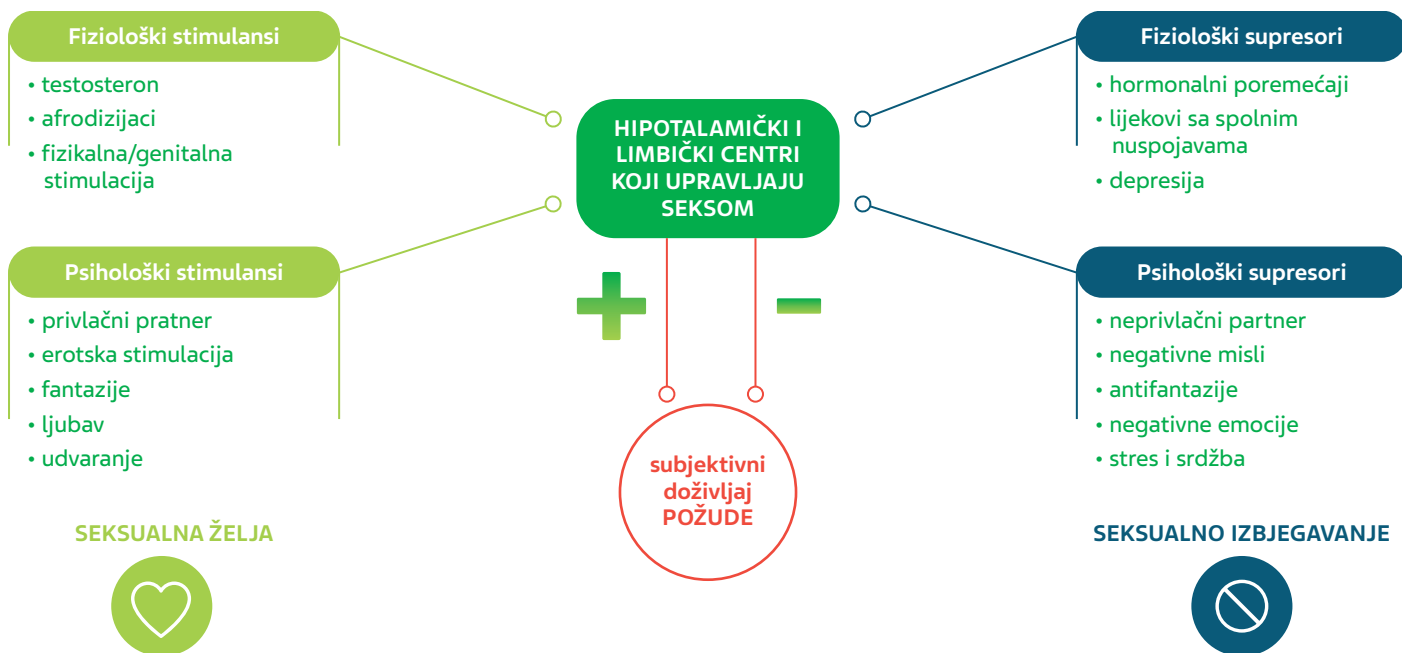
Fiziološki stimulansi
• testosteron
• afrodizijaci
• fizikalna/genitalna stimulacija

Psihološki stimulansi
• privlačni pratner
• erotska stimulacija
• fantazije
• ljubav
• udvaranje

SEKSUALNA ŽELJA

HIPOTALAMIČKI I LIMBIČKI CENTRI KOJI UPRAVLJAJU SEKSOM

+ −

subjektivni doživljaj POŽUDE

Fiziološki supresori
• hormonalni poremećaji
• lijekovi sa spolnim nuspojavama
• depresija

Psihološki supresori
• neprivlačni partner
• negativne misli
• antifantazije
• negativne emocije
• stres i srdžba

SEKSUALNO IZBJEGAVANJE